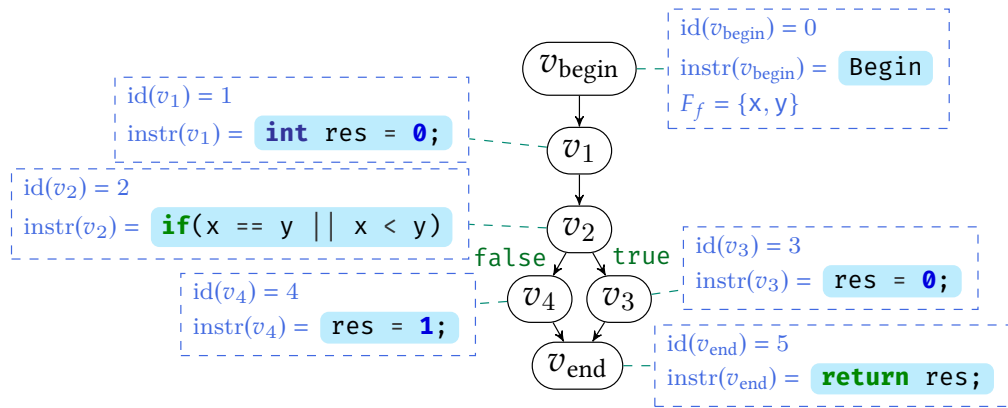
$v_{\text{begin}}$

$\text{id}(v_{\text{begin}}) = 0$
$\text{instr}(v_{\text{begin}}) =$ Begin
$F_f = \{$x, y$\}$

$\text{id}(v_1) = 1$
$\text{instr}(v_1) =$ int res = 0;

$v_1$

$\text{id}(v_2) = 2$
$\text{instr}(v_2) =$ if(x == y || x < y)

$v_2$

false

true

$\text{id}(v_3) = 3$
$\text{instr}(v_3) =$ res = 0;

$\text{id}(v_4) = 4$
$\text{instr}(v_4) =$ res = 1;

$v_4$

$v_3$

$v_{\text{end}}$

$\text{id}(v_{\text{end}}) = 5$
$\text{instr}(v_{\text{end}}) =$ return res;